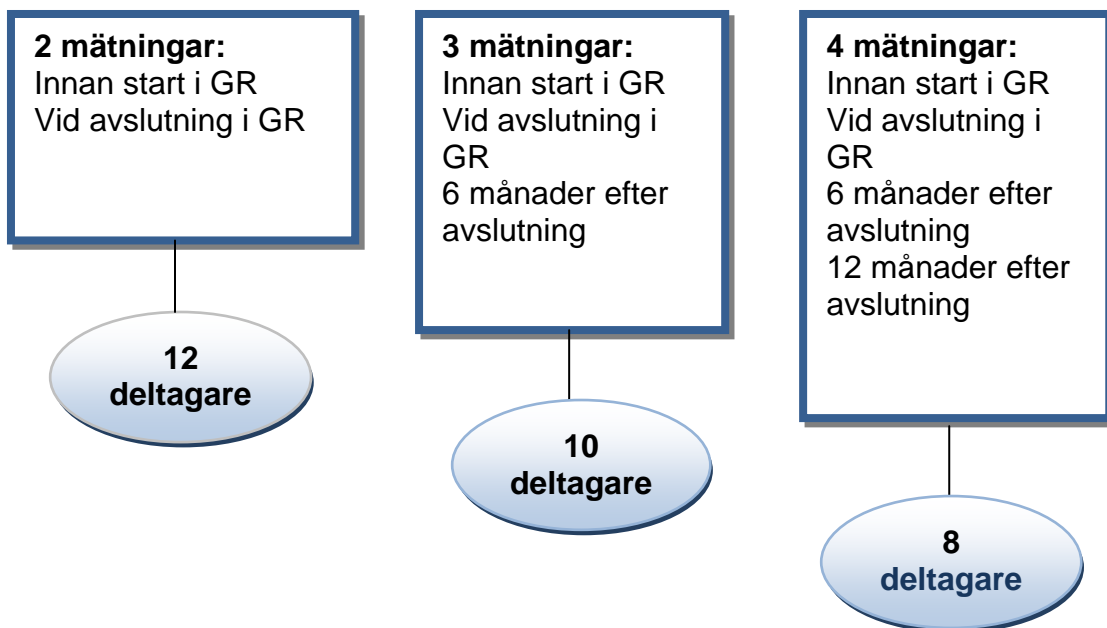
**2 mätningar:**
Innan start i GR
Vid avslutning i GR

**12 deltagare**

**3 mätningar:**
Innan start i GR
Vid avslutning i GR
6 månader efter avslutning

**10 deltagare**

**4 mätningar:**
Innan start i GR
Vid avslutning i GR
6 månader efter avslutning
12 månader efter avslutning

**8 deltagare**